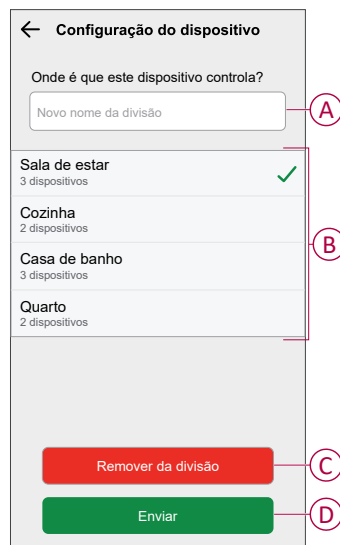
Configuração do dispositivo

Onde é que este dispositivo controla?

Novo nome da divisão

A

Sala de estar
3 dispositivos

Cozinha
2 dispositivos

Casa de banho
3 dispositivos

Quarto
2 dispositivos

B

Remover da divisão

C

Enviar

D